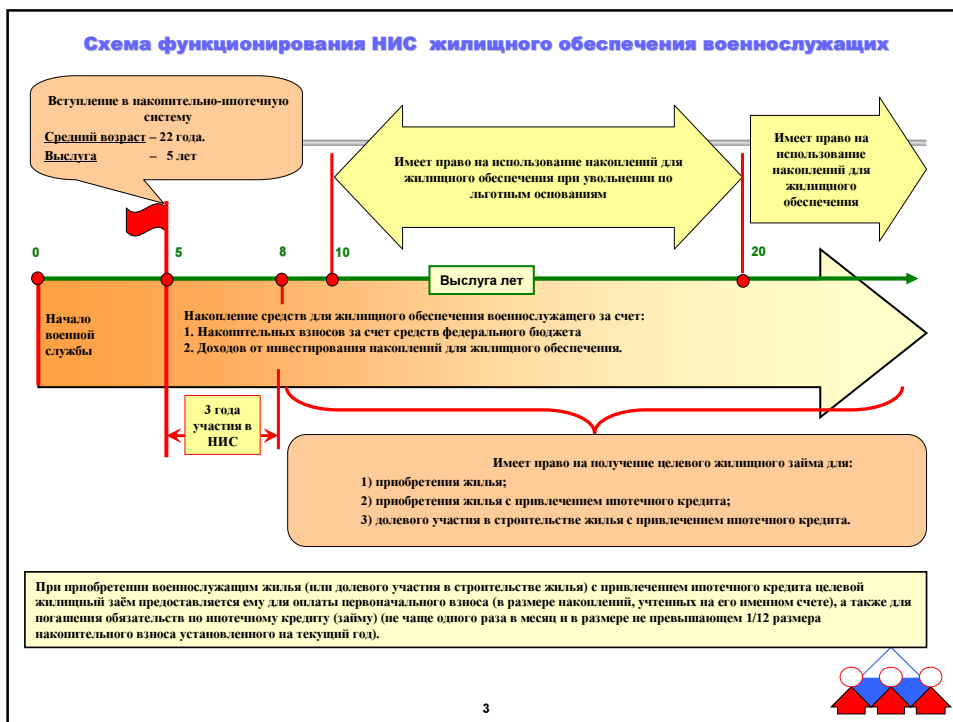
Схема функционирования НИС жилищного обеспечения военнослужащих

Вступление в накопительно-ипотечную систему
Средний возраст – 22 года.
Выслуга – 5 лет

Имеет право на использование накоплений для жилищного обеспечения при увольнении по льготным основаниям

Имеет право на использование накоплений для жилищного обеспечения

0
5
8
10
20

Выслуга лет

Начало военной службы

Накопление средств для жилищного обеспечения военнослужащего за счет:
1. Накопительных взносов за счет средств федерального бюджета
2. Доходов от инвестирования накоплений для жилищного обеспечения.

3 года участия в НИС

Имеет право на получение целевого жилищного займа для:
1) приобретения жилья;
2) приобретения жилья с привлечением ипотечного кредита;
3) долевого участия в строительстве жилья с привлечением ипотечного кредита.

При приобретении военнослужащим жилья (или долевого участия в строительстве жилья) с привлечением ипотечного кредита целевой жилищный заём предоставляется ему для оплаты первоначального взноса (в размере накоплений, учтенных на его именном счете), а также для погашения обязательств по ипотечному кредиту (займу) (не чаще одного раза в месяц и в размере не превышающем 1/12 размера накопительного взноса установленного на текущий год).

3